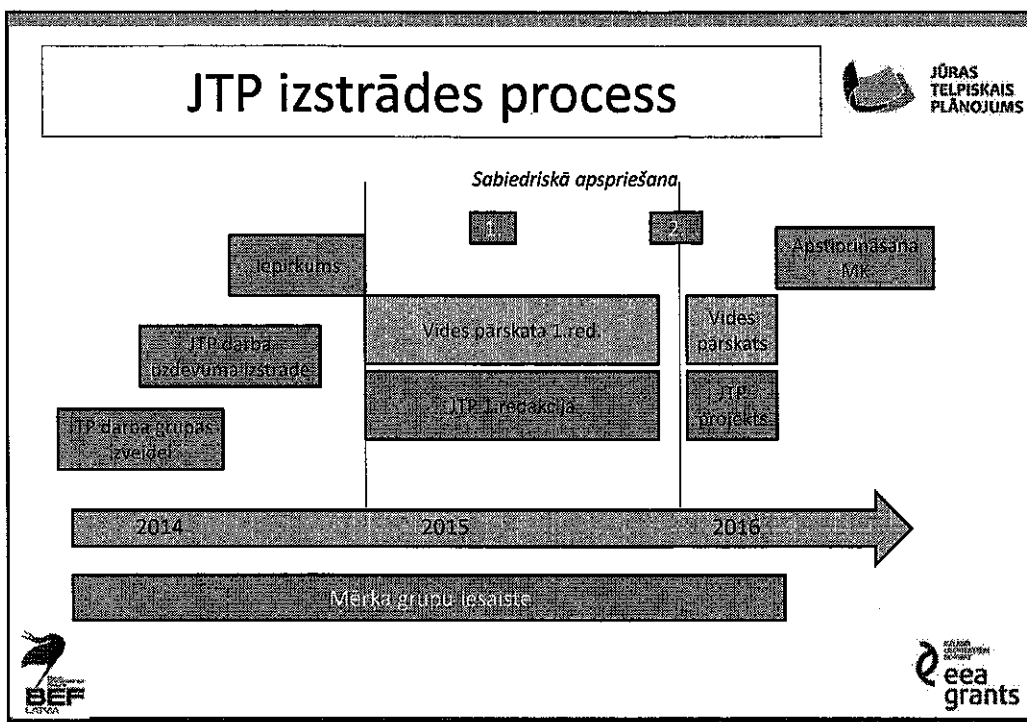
JTP izstrādes process

JŪRAS TELPISKAIS PLĀNOJUMS

Sabiedriskā apspriešana

1.

2.

Iepirkums

Apstiprināšana MK

JTP darba uzdevuma izstrāde

Vides pārskata 1.red.

Vides pārskats

JTP darba grupas izveide

JTP 1.redakcija

JTP projekts

2014

2015

2016

Mērķa grupu iesaiste

BEF LATVIA

eea grants